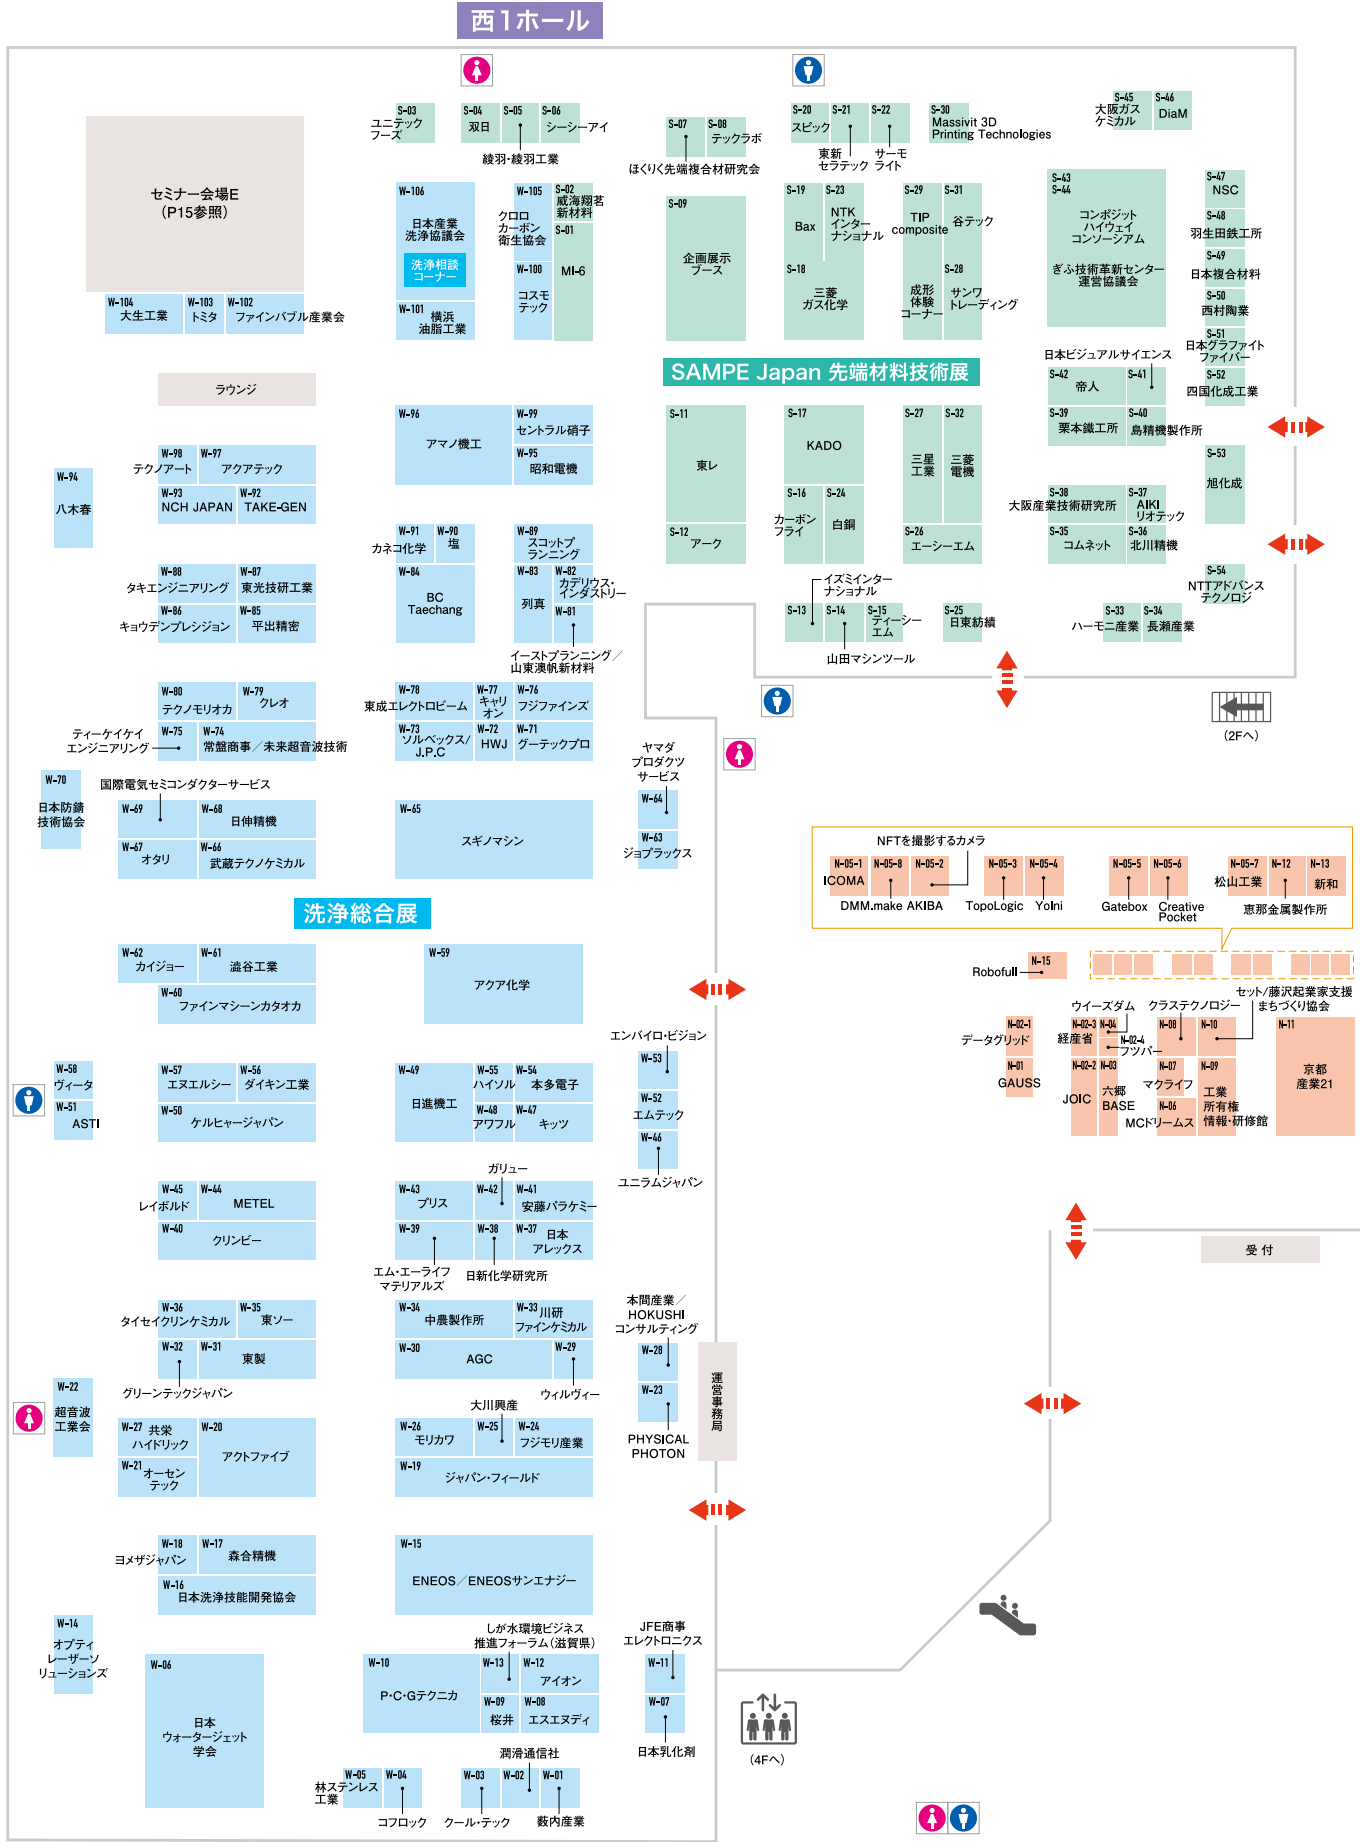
西1ホール

セミナー会場E
(P15参照)

W-104 大生工業
W-103 トミタ
W-102 ファインバブル産業会

ラウンジ

S-03 ユニテックフーズ
S-04 双日
S-05
S-06 シーシーアイ
綾羽・綾羽工業

W-106 日本産業洗浄協議会
洗浄相談コーナー
W-101 横浜油脂工業
W-105 クロロカーボン衛生協会
S-02 威海翔茗新材料
S-01 MI-6
W-100 コスモテック

S-07
S-08 テックラボ
ほくりく先端複合材研究会
S-09 企画展示ブース

S-20 スピック
S-21
S-22
東新セラテック
サーモライト
S-19 Bax
S-23 NTKインターナショナル
S-18 三菱ガス化学

S-30 Massivit 3D Printing Technologies
S-29 TIP composite
S-31 谷テック
S-28 成形体験コーナー
サンワトレーディング

S-45 大阪ガスケミカル
S-46 DiaM
S-43
S-44 コンポジットハイウェイコンソーシアム
ぎふ技術革新センター運営協議会
S-47 NSC
S-48 羽生田鉄工所
S-49 日本複合材料
S-50 西村陶業
S-51 日本グラファイトファイバー
S-52 四国化成工業

SAMPE Japan 先端材料技術展

日本ビジュアルサイエンス
S-42 帝人
S-41
S-39 栗本鐵工所
S-40 島精機製作所
S-53 旭化成
S-38 大阪産業技術研究所
S-37 AIKIリオテック
S-35 コムネット
S-36 北川精機
S-54 NTTアドバンステクノロジ

S-11 東レ
S-12 アーク
S-17 KADO
S-16 カーボンフライ
S-24 白銅
S-27 三星工業
S-32 三菱電機
S-26 エーシーエム
イズミインターナショナル
S-13
S-14
S-15 ティーシーエム
山田マシンツール
S-25 日東紡績
S-33 ハーモニ産業
S-34 長瀬産業

(2Fへ)

W-96 アマノ精工
W-99 セントラル硝子
W-95 昭和電機
W-98 テクノアート
W-97 アクアテック
W-93 NCH JAPAN
W-92 TAKE-GEN
W-94 八木春
W-91 カネコ化学
W-90 塩
W-84 BC Taechang
W-89 スコットプランニング
W-83 列真
W-82 カデリウス・インダストリー
W-81
イーストプランニング／山東澳帆新材料
W-88 タキエンジニアリング
W-87 東光技研工業
W-86 キョウデンプレシジョン
W-85 平出精密
W-80 テクノモリオカ
W-79 クレオ
ティーケイケイエンジニアリング
W-75
W-74 常盤商事／未来超音波技術
W-78 東成エレクトロビーム
W-77 キャリオン
W-76 フジファインズ
W-73 ソルベックス／J.P.C
W-72 HWJ
W-71 グーテックプロ
W-70 日本防錆技術協会
国際電気セミコンダクターサービス
W-69
W-68 日伸精機
W-67 オタリ
W-66 武蔵テクノケミカル
W-65 スギノマシン
ヤマダプロダクツサービス
W-64
W-63 ジョプラックス

NFTを撮影するカメラ
N-05-1 ICOMA
N-05-8 DMM.make AKIBA
N-05-2
N-05-3 TopoLogic
N-05-4 YoIni
N-05-5 Gatebox
N-05-6 Creative Pocket
N-05-7 松山工業
N-12
N-13 新和
恵那金属製作所
N-15 Robofull
セット/藤沢起業家支援まちづくり協会
ウイーズダム
クラステクノロジー
N-02-1 データグリッド
N-02-3 経産省
N-04
N-02-4 フツパー
N-08
N-10
N-11 京都産業21
N-01 GAUSS
N-02-2 JOIC
N-03 六郷BASE
N-07 マクライフ
N-06 MCドリームス
N-09 工業所有権情報・研修館

洗浄総合展

W-62 カイジョー
W-61 澁谷工業
W-60 ファインマシーンカタオカ
W-59 アクア化学
エンバイロ・ビジョン
W-53
W-52 エムテック
W-46 ユニラムジャパン
W-58 ヴィータ
W-51 ASTI
W-57 エヌエルシー
W-56 ダイキン工業
W-50 ケルヒャージャパン
W-49 日進機工
W-55 ハイソル
W-54 本多電子
W-48 アワフル
W-47 キッツ
W-45 レイボルド
W-44 METEL
W-40 クリンビー
ガリュー
W-43 プリス
W-42
W-41 安藤パラケミー
W-39
W-38
W-37 日本アレックス
エム・エーライフマテリアルズ
日新化学研究所
W-36 タイセイクリンケミカル
W-35 東ソー
W-32
W-31 東製
グリーンテックジャパン
W-34 中農製作所
W-33 川研ファインケミカル
W-30 AGC
W-29
ウィルヴィー
本間産業／HOKUSHIコンサルティング
W-28
W-23
PHYSICAL PHOTON
運営事務局
W-22 超音波工業会
W-27 共栄ハイドリック
W-20 アクトファイブ
W-21 オーセンテック
大川興産
W-26 モリカワ
W-25
W-24 フジモリ産業
W-19 ジャパン・フィールド
W-18 ヨメザジャパン
W-17 森合精機
W-16 日本洗浄技能開発協会
W-15 ENEOS／ENEOSサンエナジー
W-14 オプティレーザーソリューションズ
しが水環境ビジネス推進フォーラム(滋賀県)
W-06 日本ウォータージェット学会
W-10 P・C・Gテクニカ
W-13
W-12 アイオン
W-09 桜井
W-08 エスエヌディ
JFE商事エレクトロニクス
W-11
W-07
日本乳化剤
林ステンレス工業
W-05
W-04
コフロック
潤滑通信社
W-03
W-02
W-01
クール・テック
数内産業
受付
(4Fへ)